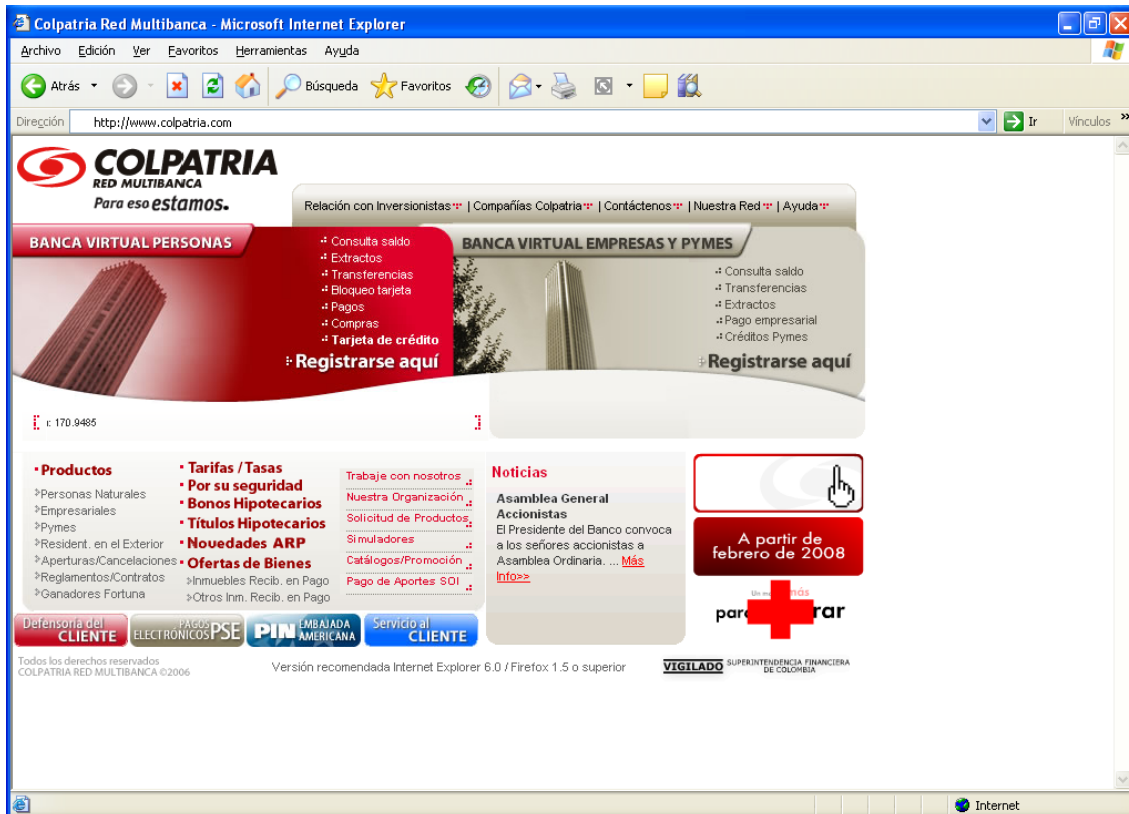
Colpatria Red Multibanca - Microsoft Internet Explorer

Archivo Edición Ver Favoritos Herramientas Ayuda

Atrás Búsqueda Favoritos

Dirección http://www.colpatria.com Ir Vínculos

COLPATRIA
RED MULTIBANCA
Para eso estamos.

Relación con Inversionistas | Compañías Colpatria | Contáctenos | Nuestra Red | Ayuda

BANCA VIRTUAL PERSONAS
Consulta saldo
Extractos
Transferencias
Bloqueo tarjeta
Pagos
Compras
Tarjeta de crédito
Registrarse aquí

BANCA VIRTUAL EMPRESAS Y PYMES
Consulta saldo
Transferencias
Extractos
Pago empresarial
Créditos Pymes
Registrarse aquí

r. 170.9485

Productos
Personas Naturales
Empresariales
Pymes
Resident. en el Exterior
Aperturas/Cancelaciones
Reglamentos/Contratos
Ganadores Fortuna

Tarifas / Tasas
Por su seguridad
Bonos Hipotecarios
Títulos Hipotecarios
Novedades ARP
Ofertas de Bienes
Inmuebles Recib. en Pago
Otros Inm. Recib. en Pago

Trabaje con nosotros
Nuestra Organización
Solicitud de Productos
Simuladores
Catálogos/Promoción
Pago de Aportes SOI

Noticias
Asamblea General Accionistas
El Presidente del Banco convoca a los señores accionistas a Asamblea Ordinaria. ... Más Info>>

A partir de febrero de 2008

Un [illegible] más
para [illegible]rar

Defensoría del CLIENTE
PAGOS ELECTRÓNICOS PSE
PIN EMBAJADA AMERICANA
Servicio al CLIENTE

Todos los derechos reservados
COLPATRIA RED MULTIBANCA ©2006

Versión recomendada Internet Explorer 6.0 / Firefox 1.5 o superior

VIGILADO SUPERINTENDENCIA FINANCIERA DE COLOMBIA

Internet